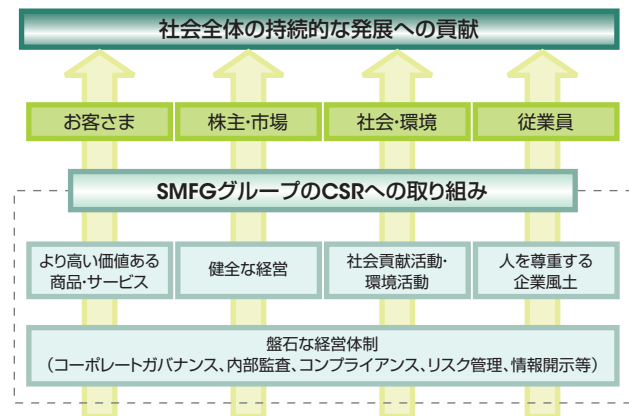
社会全体の持続的な発展への貢献

お客さま

株主・市場

社会・環境

従業員

SMFGグループのCSRへの取り組み

より高い価値ある商品・サービス

健全な経営

社会貢献活動・環境活動

人を尊重する企業風土

盤石な経営体制
（コーポレートガバナンス、内部監査、コンプライアンス、リスク管理、情報開示等）